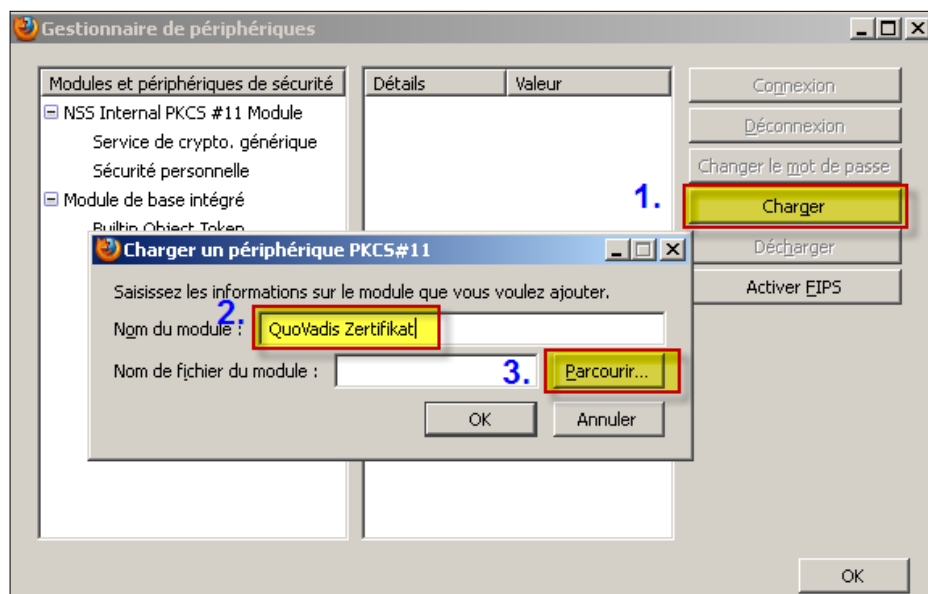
Gestionnaire de périphériques

Modules et périphériques de sécurité
NSS Internal PKCS #11 Module
Service de crypto. générique
Sécurité personnelle
Module de base intégré
Builtin Object Token

Détails | Valeur

Connexion
Déconnexion
Changer le mot de passe
1.
Charger
Décharger
Activer FIPS

Charger un périphérique PKCS#11

Saisissez les informations sur le module que vous voulez ajouter.
2.
Nom du module : QuoVadis Zertifikat
Nom de fichier du module :
3.
Parcourir...
OK
Annuler

OK